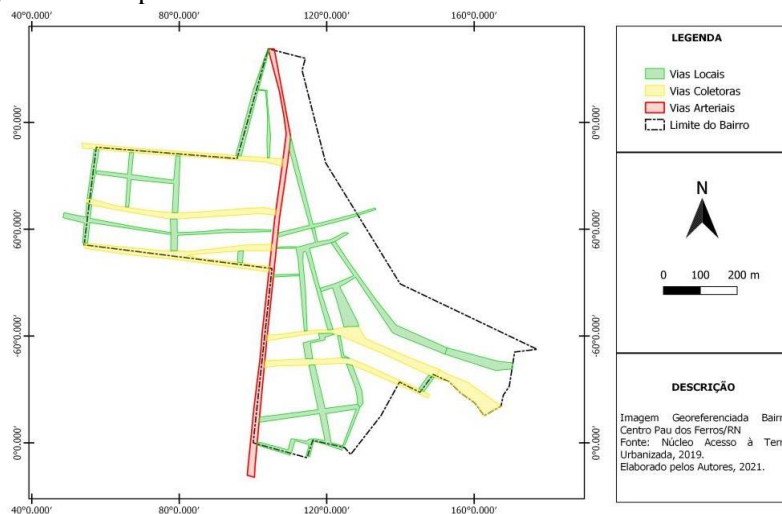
40°0.000′ 80°0.000′ 120°0.000′ 160°0.000′

0°0.000′
60°0.000′
-60°0.000′
0°0.000′

0°0.000′
60°0.000′
-60°0.000′
0°0.000′

40°0.000′ 80°0.000′ 120°0.000′ 160°0.000′

LEGENDA

Vias Locais
Vias Coletoras
Vias Arteriais
Limite do Bairro

N

0 100 200 m

DESCRIÇÃO

Imagem Georeferenciada Bairr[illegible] Centro Pau dos Ferros/RN
Fonte: Núcleo Acesso à Ter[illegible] Urbanizada, 2019.
Elaborado pelos Autores, 2021.